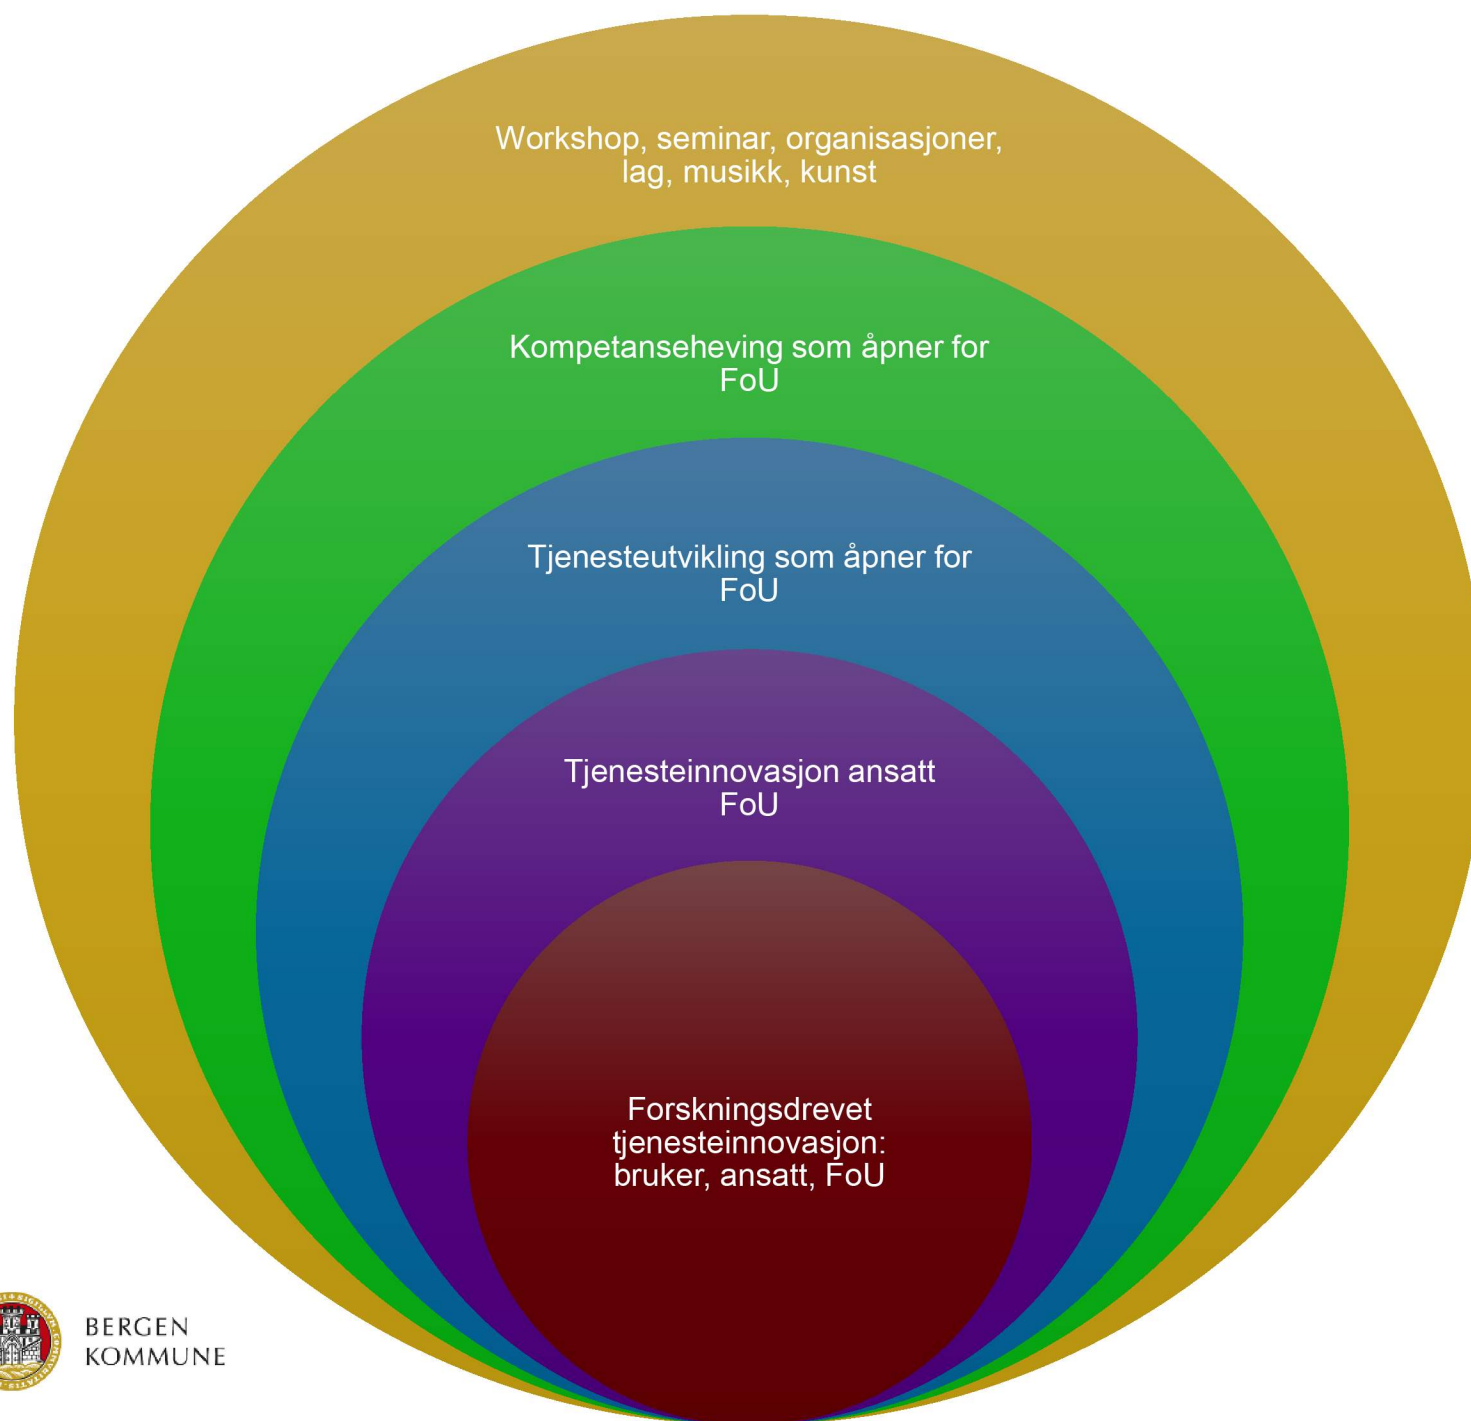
Workshop, seminar, organisasjoner, lag, musikk, kunst

Kompetanseheving som åpner for FoU

Tjenesteutvikling som åpner for FoU

Tjenesteinnovasjon ansatt FoU

Forskningsdrevet tjenesteinnovasjon: bruker, ansatt, FoU

BERGEN KOMMUNE